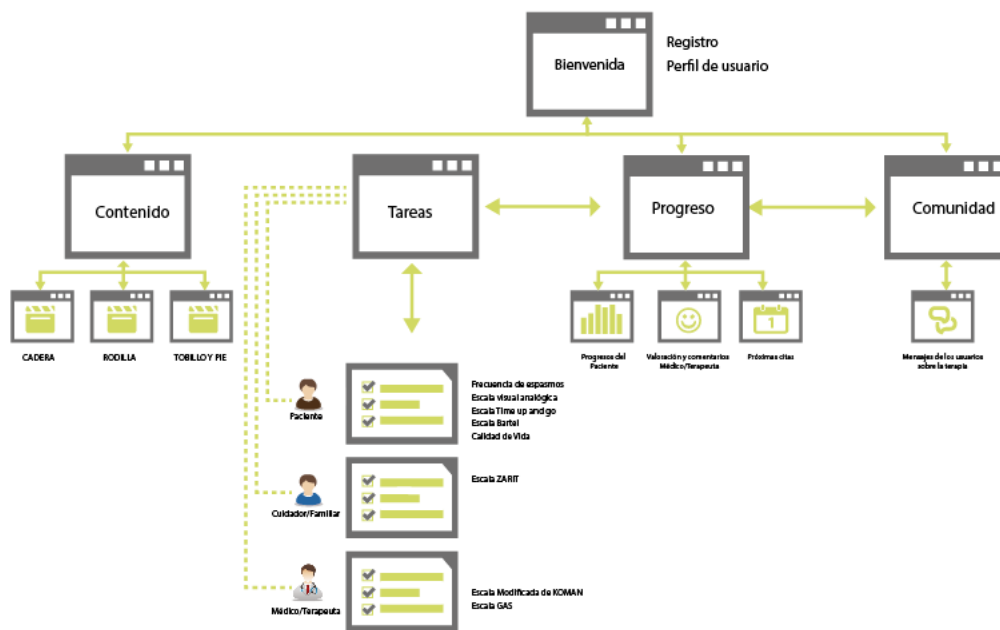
Bienvenida

Registro
Perfil de usuario

Contenido

Tareas

Progreso

Comunidad

CADERA

RODILLA

TOBILLO Y PIE

Progresos del Paciente

Valoración y comentarios Médico/Terapeuta

Próximas citas

1

Mensajes de los usuarios sobre la terapia

Paciente

Frecuencia de espasmos
Escala visual analógica
Escala Time up and go
Escala Bartel
Calidad de Vida

Cuidador/Familiar

Escala ZARIT

Médico/Terapeuta

Escala Modificada de KOMAN
Escala GAS